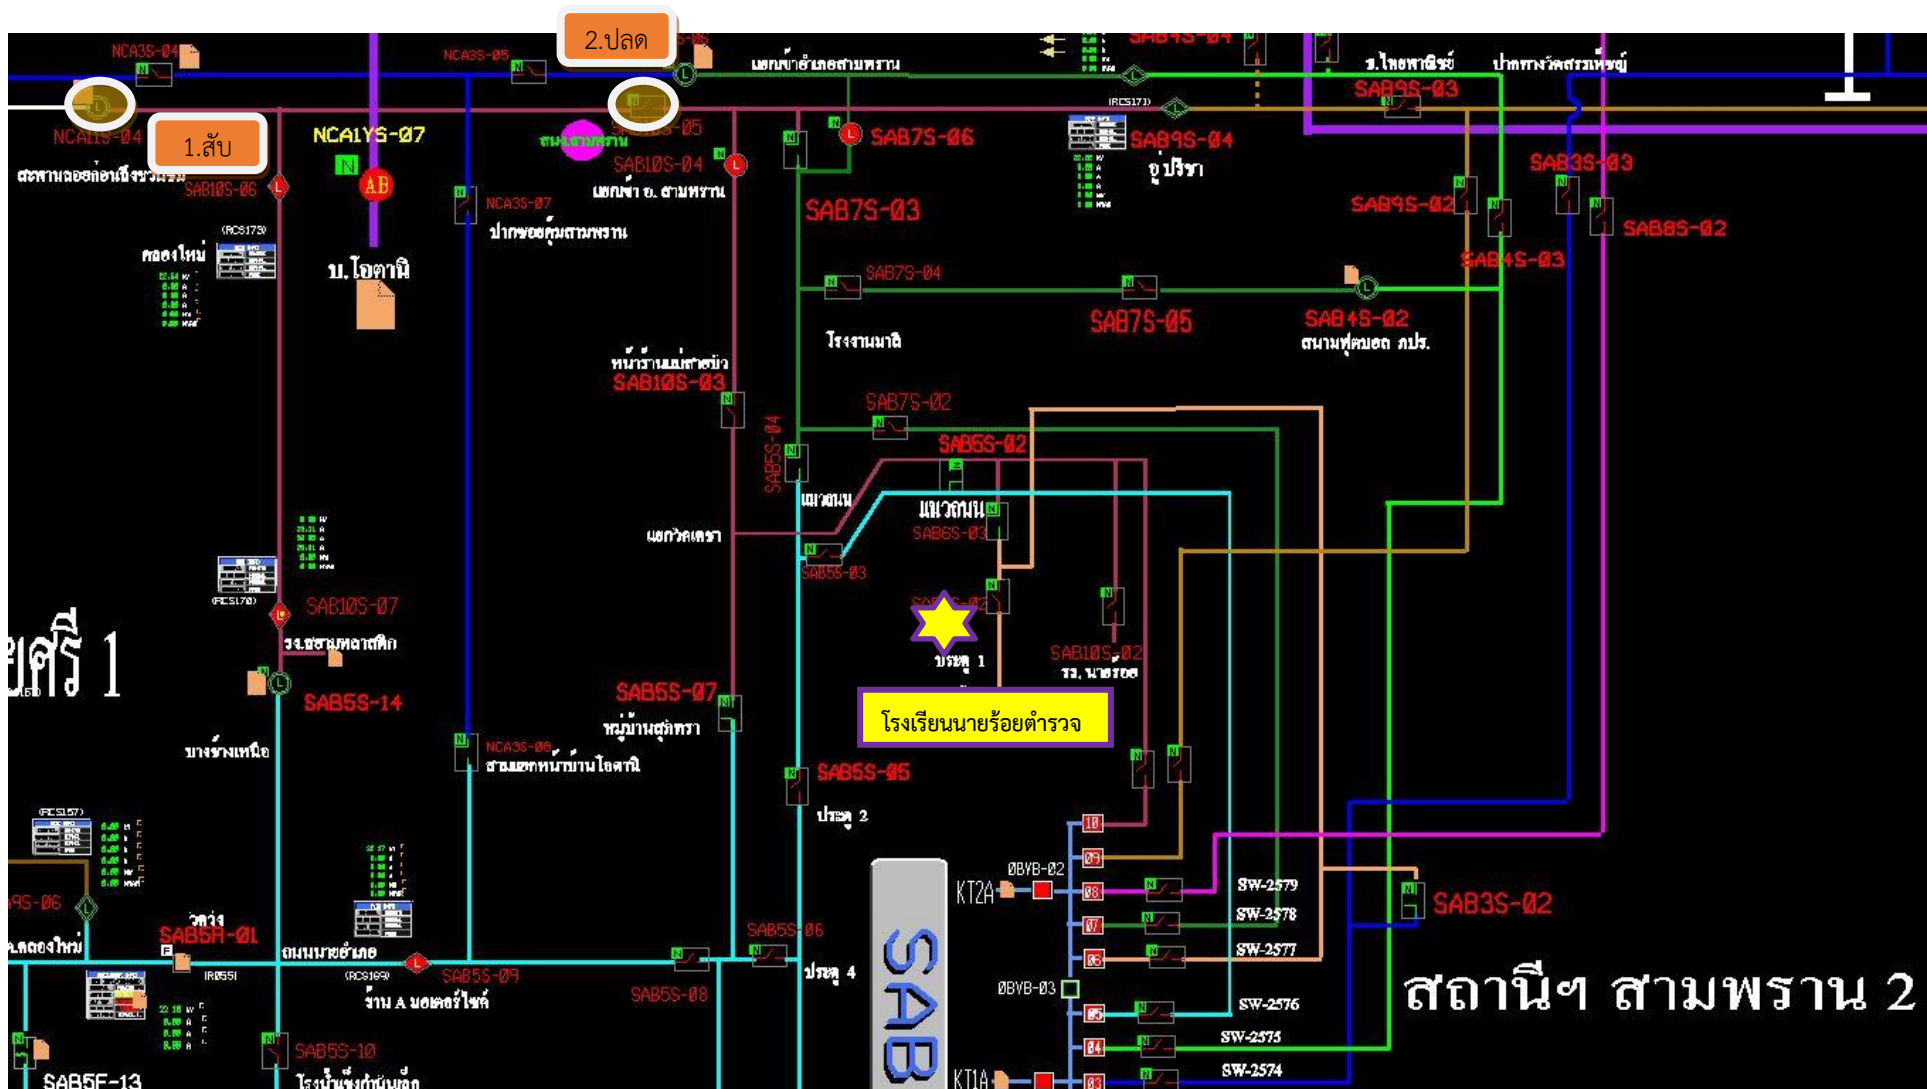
2.ปลด

1.สับ

NCA3S-04

NCA3S-05

แยกเข้าอำเภอสามพราน

NCA1S-04

NCA1YS-07

สถานีฯ สามพราน

SAB10S-05

SAB10S-04

แยกเข้า อ. สามพราน

SAB7S-06

SAB9S-04

อู่ปรีชา

ร.ไทยพาณิชย์

ปากทางวัดสรรเพชญ์

SAB9S-03

SAB3S-03

SAB9S-02

SAB8S-02

SAB4S-03

สะพานลอยก่อนถึงขวัญ

SAB10S-06

AB

NCA3S-07

ปากซอยคุ้มสามพราน

SAB7S-03

คลองใหม่

บ.โอตานิ

SAB7S-04

SAB7S-05

SAB4S-02

สนามฟุตบอล ภปร.

โรงงานมาลี

หน้าร้านแม่สายบัว

SAB10S-03

SAB7S-02

SAB5S-04

SAB5S-02

แนวถนน

แนวถนน

SAB6S-03

แยกวัดเดรา

SAB5S-03

SAB10S-07

รร.ธรรมศาสตร์

ยศรี 1

SAB5S-14

SAB10S-02

รร. นายร้อย

ประตู 1

โรงเรียนนายร้อยตำรวจ

SAB5S-07

หมู่บ้านสุทรา

บางช้างเหนือ

NCA3S-08

สามแยกหน้าบ้านโอตานิ

SAB5S-05

ประตู 2

0BYB-02

KT2A

10

09

08

07

06

SW-2579

SW-2578

SW-2577

SAB3S-02

9S-06

วัดงิ้ว

SAB5R-01

ถนนนายอำเภอ

ลคลองใหม่

SAB5S-09

ร้าน A มอเตอร์ไซค์

SAB5S-08

SAB5S-06

ประตู 4

SAB

0BYB-03

05

04

03

SW-2576

SW-2575

SW-2574

KT1A

สถานีฯ สามพราน 2

SAB5S-10

โรงน้ำแข็ง

SAB5F-13